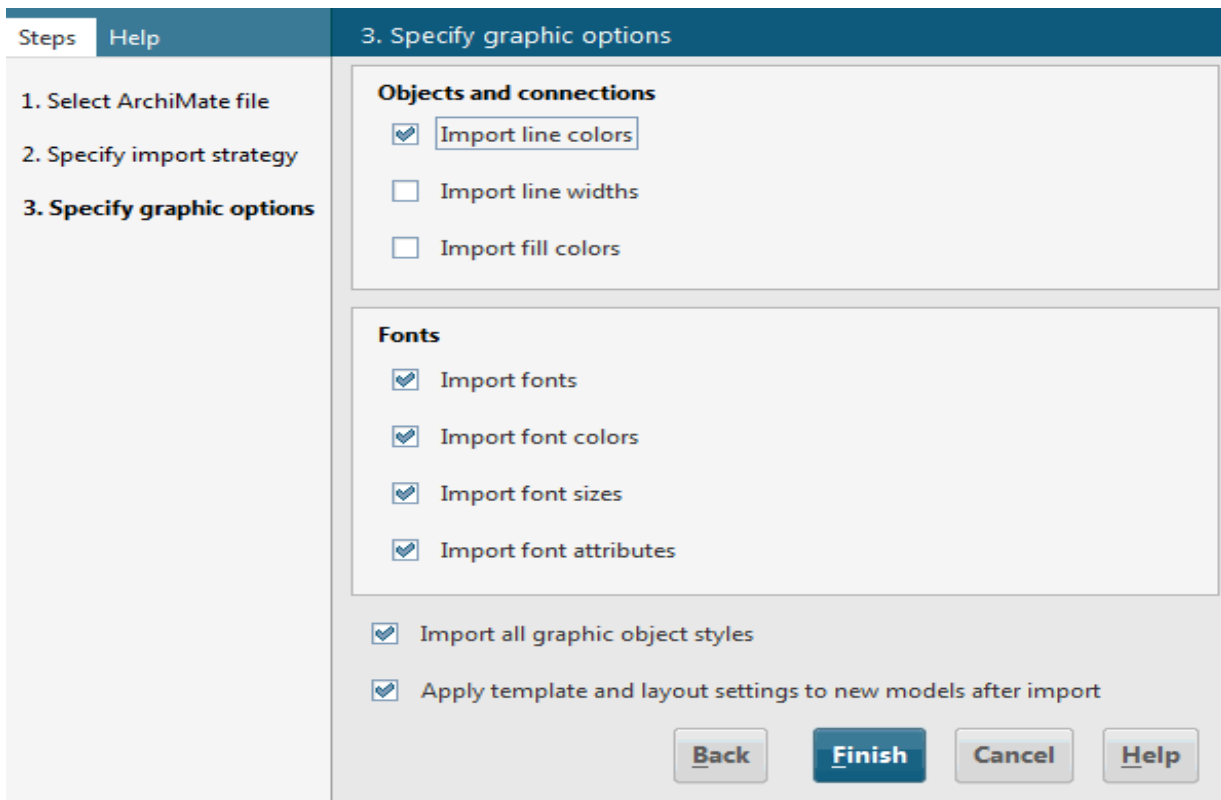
Steps Help

1. Select ArchiMate file

2. Specify import strategy

3. Specify graphic options

3. Specify graphic options

Objects and connections

Import line colors

Import line widths

Import fill colors

Fonts

Import fonts

Import font colors

Import font sizes

Import font attributes

Import all graphic object styles

Apply template and layout settings to new models after import

Back Finish Cancel Help